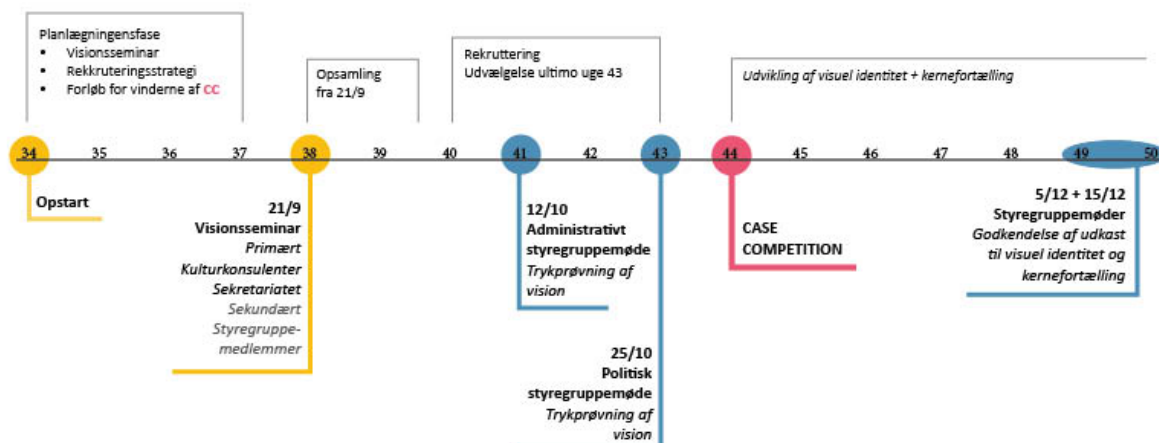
Planlægningensfase
• Visionsseminar
• Rekkruteringsstrategi
• Forløb for vinderne af CC

Opsamling fra 21/9

Rekruttering
Udvælgelse ultimo uge 43

*Udvikling af visuel identitet + kernefortælling*

34 35 36 37 38 39 40 41 42 43 44 45 46 47 48 49 50

**Opstart**

**21/9**
**Visionsseminar**
*Primært*
**Kulturkonsulenter**
**Sekretariatet**
*Sekundært*
*Styregruppe-medlemmer*

**12/10**
**Administrativt styregruppemøde**
*Trykprøvning af vision*

**25/10**
**Politisk styregruppemøde**
*Trykprøvning af vision*

**CASE COMPETITION**

**5/12 + 15/12**
**Styregruppemøder**
*Godkendelse af udkast til visuel identitet og kernefortælling*